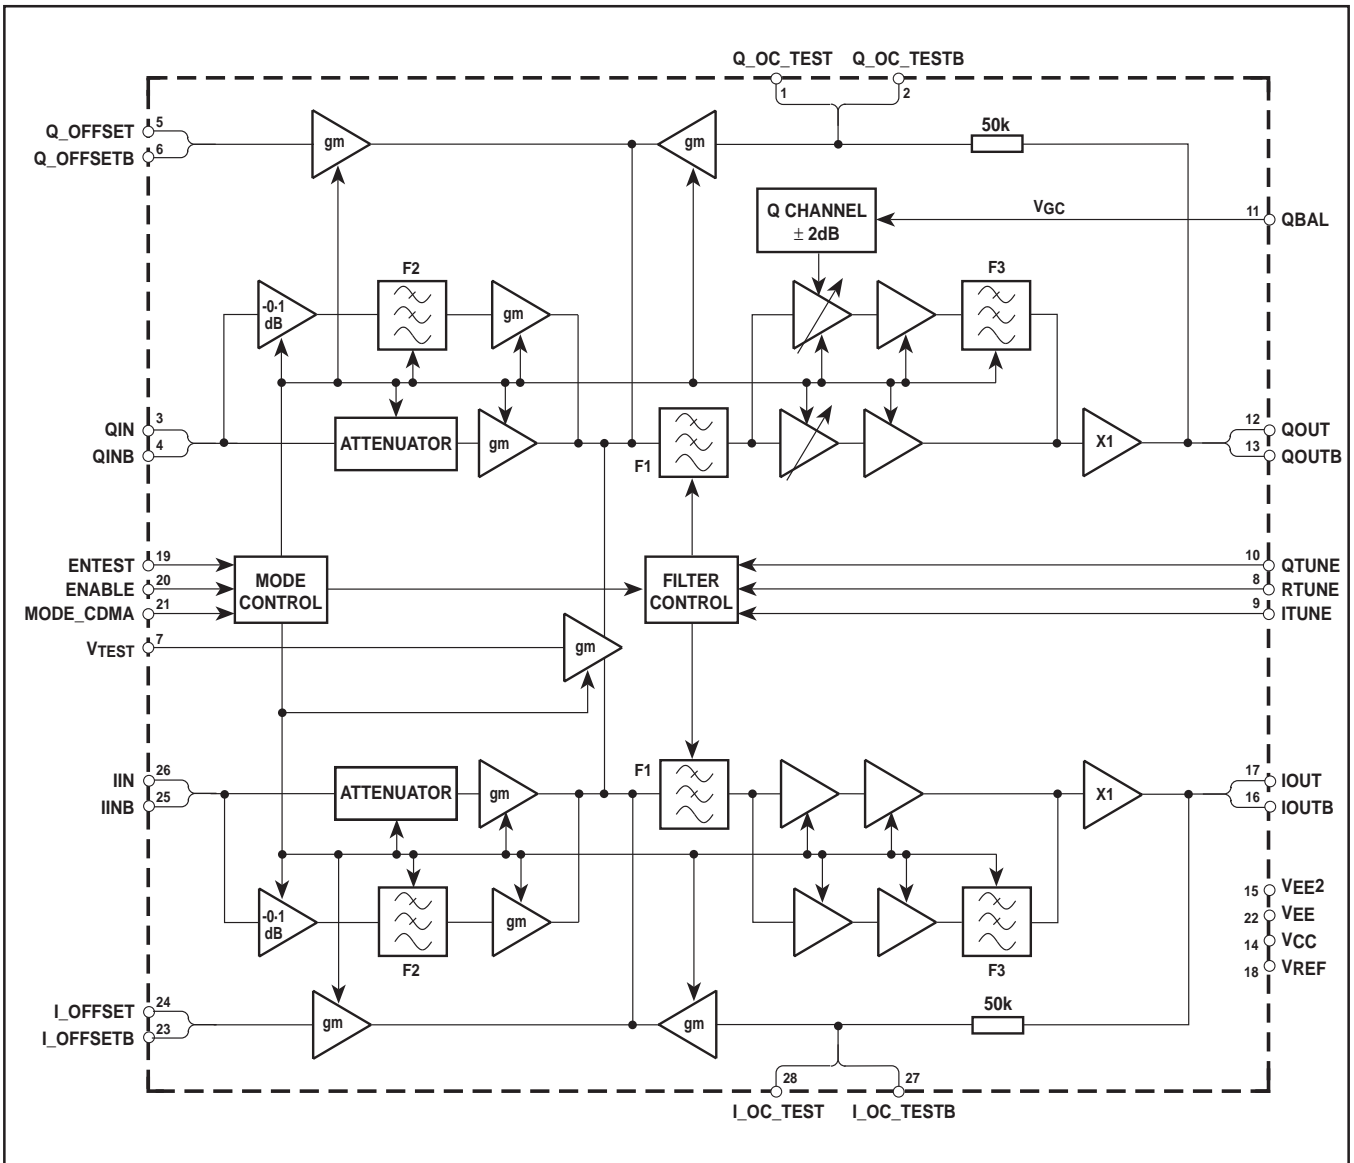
Q_OC_TEST Q_OC_TESTB
1 2
Q_OFFSET 5
Q_OFFSETB 6
gm
gm
50k
Q CHANNEL
± 2dB
VGC
11 QBAL
-0·1
dB
F2
gm
F3
QIN 3
QINB 4
ATTENUATOR
gm
F1
X1
12 QOUT
13 QOUTB
ENTEST 19
ENABLE 20
MODE_CDMA 21
MODE
CONTROL
FILTER
CONTROL
10 QTUNE
8 RTUNE
9 ITUNE
VTEST 7
gm
IIN 26
IINB 25
ATTENUATOR
gm
F1
X1
17 IOUT
16 IOUTB
-0·1
dB
gm
F2
F3
15 VEE2
22 VEE
14 VCC
18 VREF
I_OFFSET 24
I_OFFSETB 23
gm
gm
50k
28 27
I_OC_TEST I_OC_TESTB